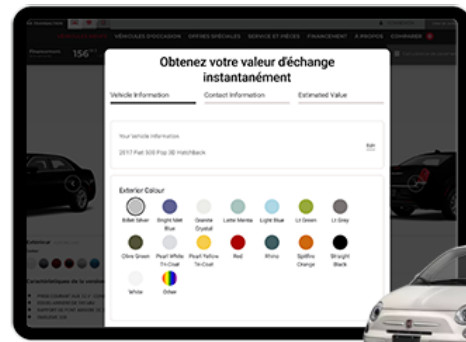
VÉHICULES D'OCCASION OFFRES SPÉCIALES SERVICE ET PIÈCES FINANCEMENT À PROPOS COMPARER

Obtenez votre valeur d'échange instantanément

Vehicle Information Contact Information Estimated Value

Your Vehicle Information

2017 Fiat 500 Pop 3D Hatchback

Edit

Exterior Colour

Billet Silver
Bright Mel Blue
Granite Crystal
Latte Menta
Light Blue
Lt Green
Lt Grey
Olive Green
Pearl White Tri-Coat
Pearl Yellow Tri-Coat
Red
Rhino
Spitfire Orange
Straight Black
White
Other

Caractéristiques de la vendeur

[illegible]